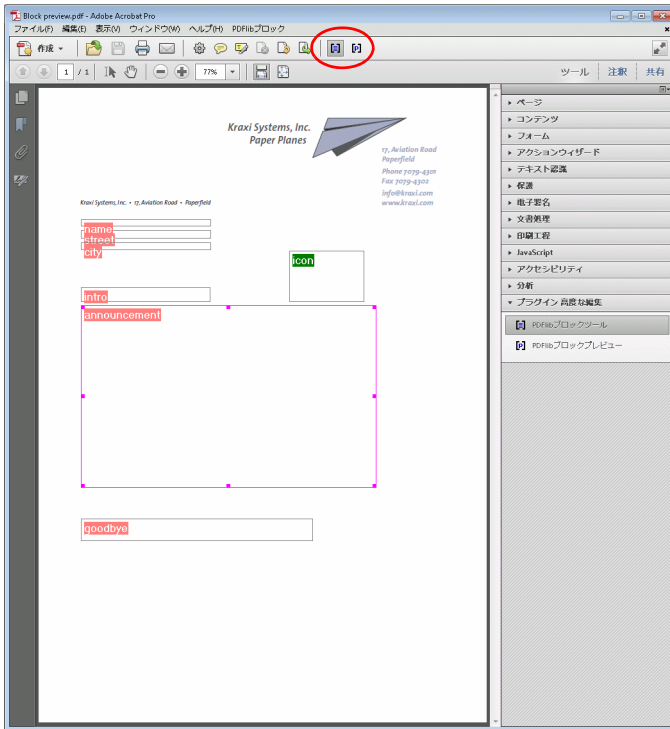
Block preview.pdf - Adobe Acrobat Pro
ファイル(F) 編集(E) 表示(V) ウィンドウ(W) ヘルプ(H) PDFlibブロック
作成
1 / 1
77%
ツール 注釈 共有

Kraxi Systems, Inc.
Paper Planes

17, Aviation Road
Paperfield

Phone 7079-4301
Fax 7079-4302

info@kraxi.com
www.kraxi.com

Kraxi Systems, Inc. • 17, Aviation Road • Paperfield

name
street
city

icon

intro

announcement

goodbye

ページ
コンテンツ
フォーム
アクションウィザード
テキスト認識
保護
電子署名
文書処理
印刷工程
JavaScript
アクセシビリティ
分析
プラグイン 高度な編集
PDFlibブロックツール
PDFlibブロックプレビュー